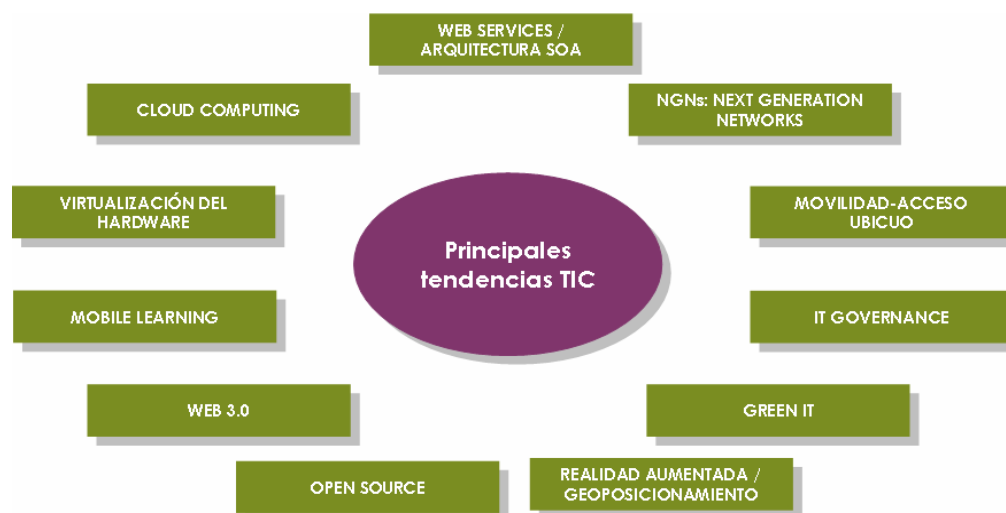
WEB SERVICES / ARQUITECTURA SOA

CLOUD COMPUTING

NGNs: NEXT GENERATION NETWORKS

VIRTUALIZACIÓN DEL HARDWARE

Principales tendencias TIC

MOVILIDAD-ACCESO UBICUO

MOBILE LEARNING

IT GOVERNANCE

WEB 3.0

GREEN IT

OPEN SOURCE

REALIDAD AUMENTADA / GEOPOSICIONAMIENTO